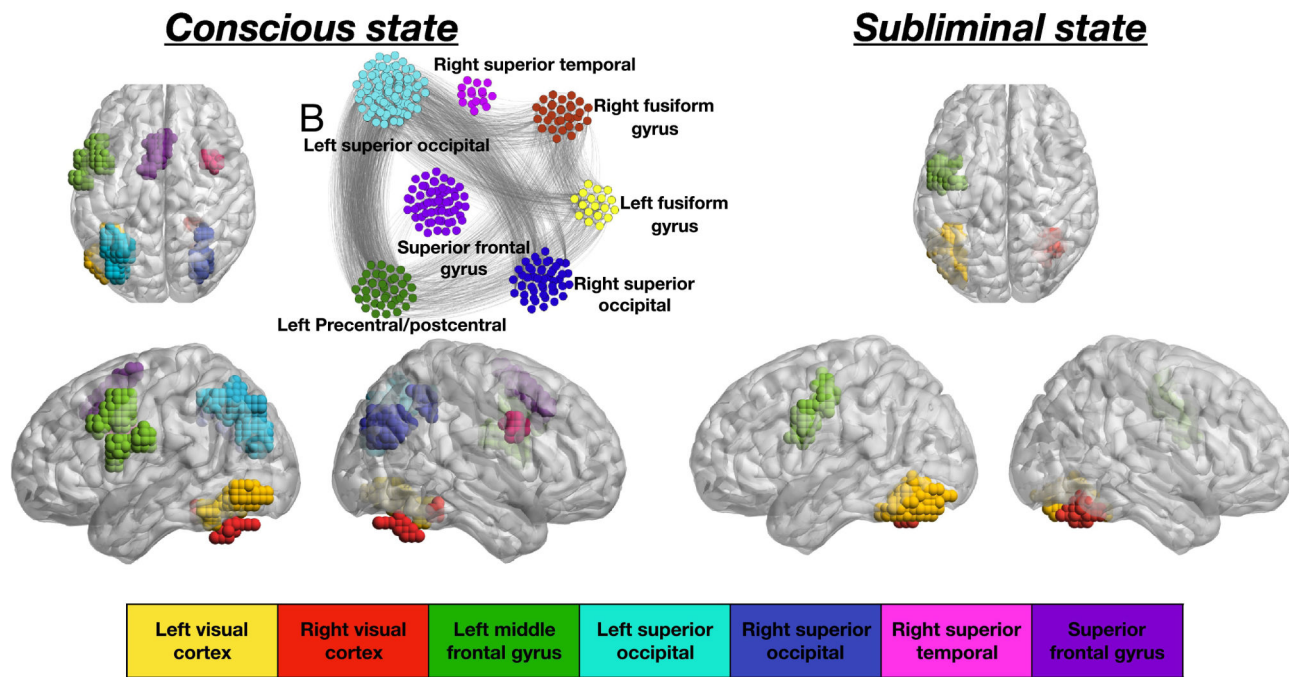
Conscious state

Subliminal state

B

Right superior temporal

Right fusiform gyrus

Left superior occipital

Left fusiform gyrus

Superior frontal gyrus

Right superior occipital

Left Precentral/postcentral

| Left visual cortex | Right visual cortex | Left middle frontal gyrus | Left superior occipital | Right superior occipital | Right superior temporal | Superior frontal gyrus |
|---|---|---|---|---|---|---|